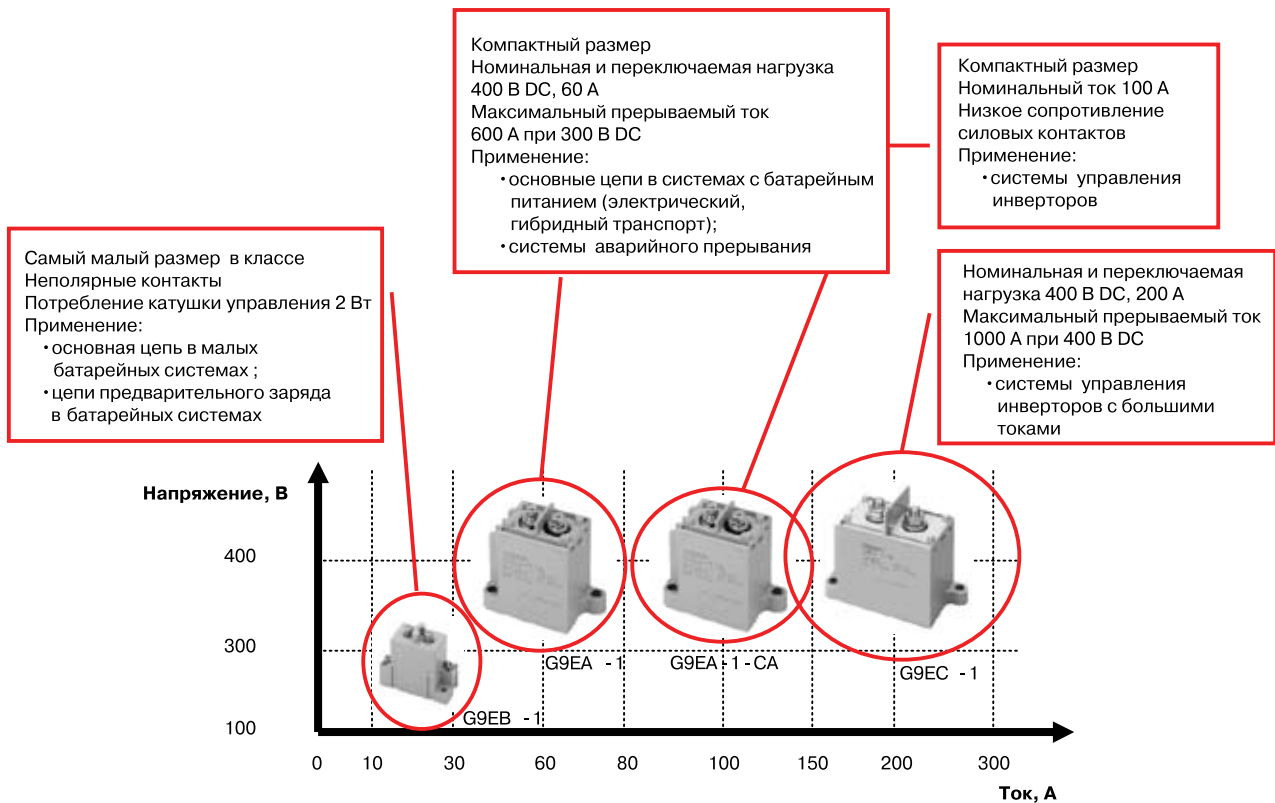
Компактный размер
Номинальная и переключаемая нагрузка 400 В DC, 60 А
Максимальный прерываемый ток 600 А при 300 В DC
Применение:
• основные цепи в системах с батарейным питанием (электрический, гибридный транспорт);
• системы аварийного прерывания

Компактный размер
Номинальный ток 100 А
Низкое сопротивление силовых контактов
Применение:
• системы управления инверторов

Самый малый размер в классе
Неполярные контакты
Потребление катушки управления 2 Вт
Применение:
• основная цепь в малых батарейных системах ;
• цепи предварительного заряда в батарейных системах

Номинальная и переключаемая нагрузка 400 В DC, 200 А
Максимальный прерываемый ток 1000 А при 400 В DC
Применение:
• системы управления инверторов с большими токами

Напряжение, В

400

300

100

G9EA - 1
G9EA - 1 - CA
G9EC - 1
G9EB - 1

0 10 30 60 80 100 150 200 300

Ток, А